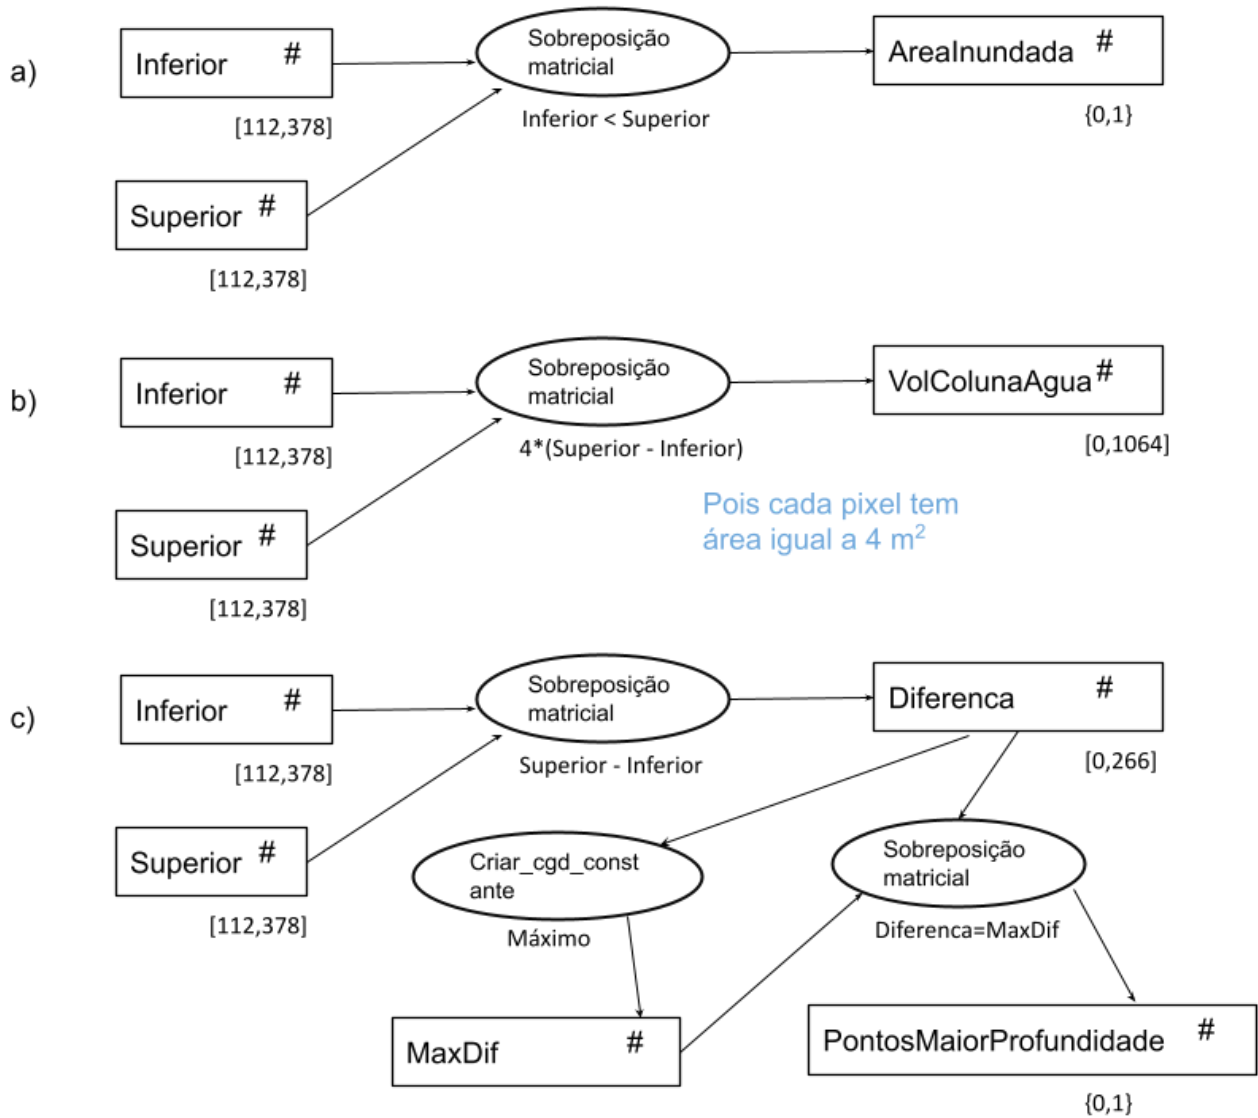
a)

Inferior #

[112,378]

Superior #

[112,378]

Sobreposição matricial

Inferior < Superior

AreaInundada #

{0,1}

b)

Inferior #

[112,378]

Superior #

[112,378]

Sobreposição matricial

4*(Superior - Inferior)

VolColunaAgua #

[0,1064]

Pois cada pixel tem área igual a 4 $m^2$

c)

Inferior #

[112,378]

Superior #

[112,378]

Sobreposição matricial

Superior - Inferior

Diferenca #

[0,266]

Criar_cgd_constante

Máximo

MaxDif #

Sobreposição matricial

Diferenca=MaxDif

PontosMaiorProfundidade #

{0,1}